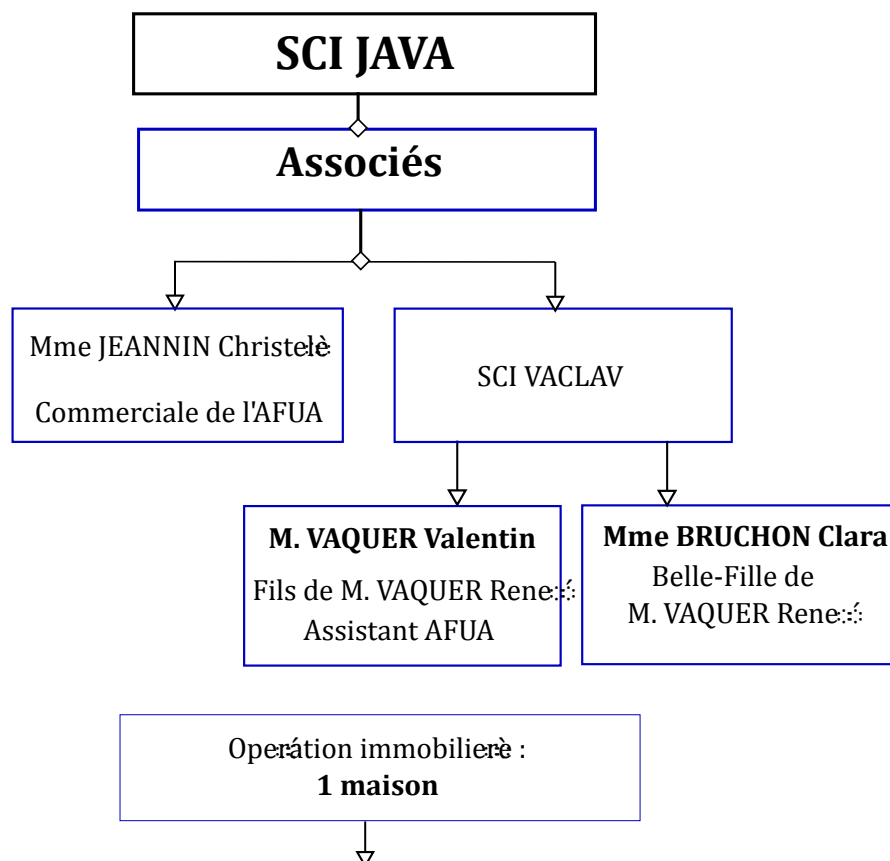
SCI JAVA

Associés

Mme JEANNIN Christelè

Commerciale de l'AFUA

SCI VACLAV

M. VAQUER Valentin

Fils de M. VAQUER René

Assistant AFUA

Mme BRUCHON Clara

Belle-Fille de

M. VAQUER René

Operátion immobilierè :

1 maison